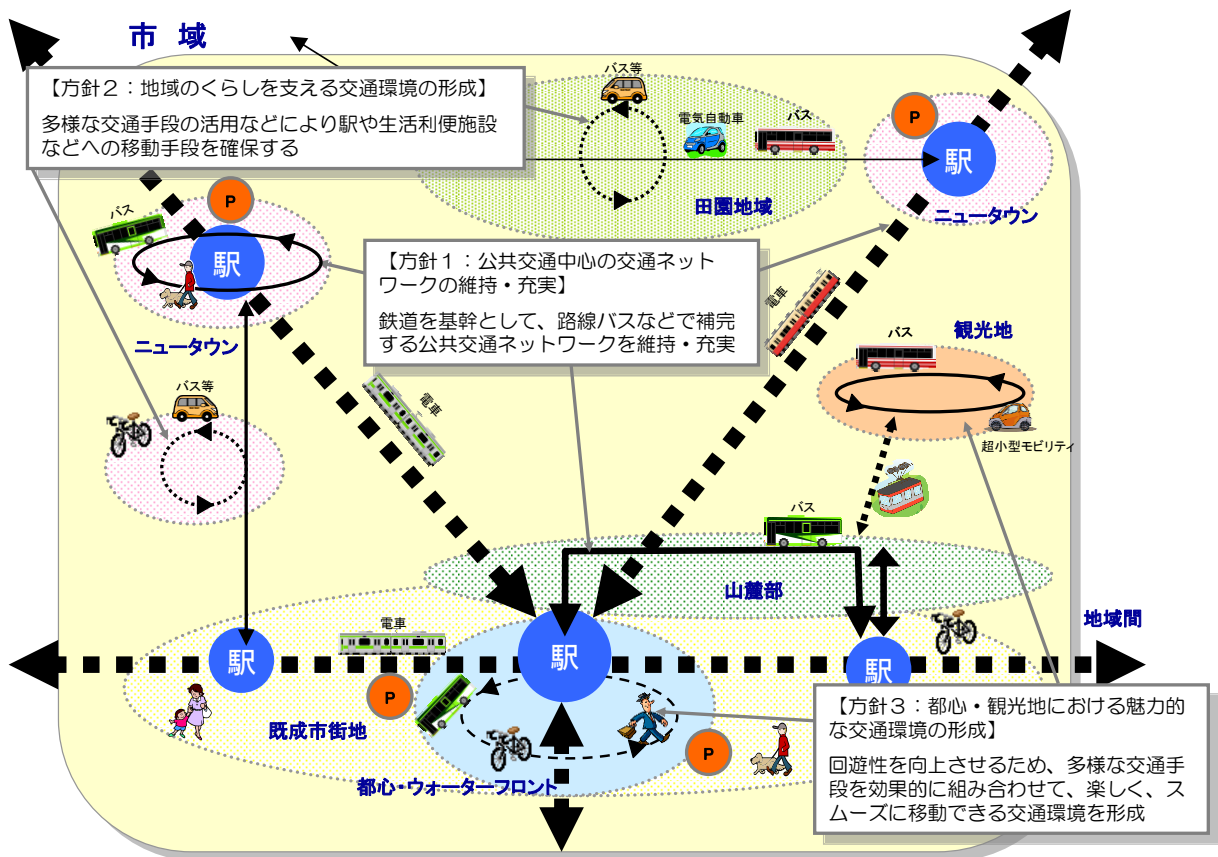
市 域

【方針2：地域のくらしを支える交通環境の形成】

多様な交通手段の活用などにより駅や生活利便施設などへの移動手段を確保する

バス等

電気自動車

バス

田園地域

P

駅

ニュータウン

P

バス

駅

ニュータウン

【方針1：公共交通中心の交通ネットワークの維持・充実】

鉄道を基幹として、路線バスなどで補完する公共交通ネットワークを維持・充実

電車

観光地

バス

バス等

電車

超小型モビリティ

バス

山麓部

地域間

電車

駅

駅

駅

P

既成市街地

P

都心・ウォーターフロント

【方針3：都心・観光地における魅力的な交通環境の形成】

回遊性を向上させるため、多様な交通手段を効果的に組み合わせて、楽しく、スムーズに移動できる交通環境を形成